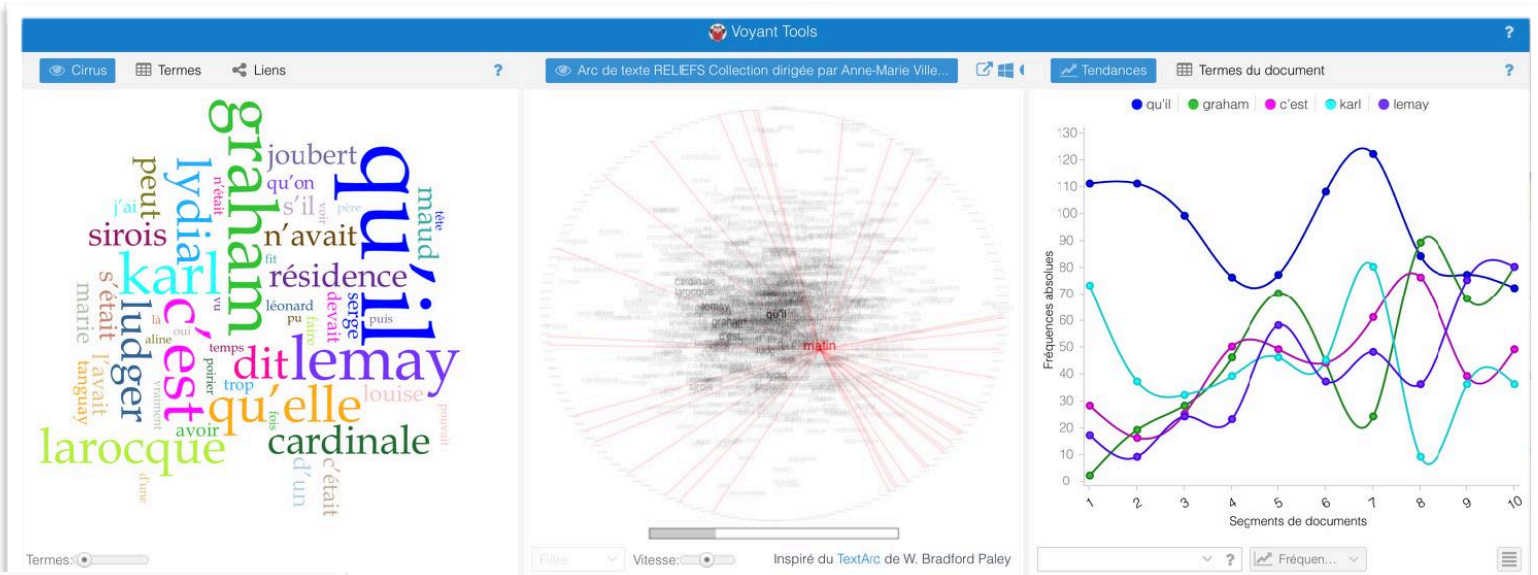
Voyant Tools

?

Cirrus | Termes | Liens | ?

qu'il
graham
lydia
karl
c'est
lemay
dit
qu'elle
larocque
cardinale
ludger
sirois
joubert
résidence
n'avait
s'il
qu'on
peut
maud
serge
louise
marie
s'était
l'avait
tanguay
avoir
d'un
c'était
trop
temps
aline
léonard
devait
faire
puis
pu
j'ai
n'était
tête
père
voir
fit
vu
là
oui
poirier
vraiment
fois
pouvait
d'une

Termes:

Arc de texte RELIEFS Collection dirigée par Anne-Marie Ville...

cardinale
qu'il
matin

Filtre
Vitesse:
Inspiré du TextArc de W. Bradford Paley

Tendances | Termes du document | ?

qu'il | graham | c'est | karl | lemay

Fréquences absolues

130
120
110
100
90
80
70
60
50
40
30
20
10
0

1 2 3 4 5 6 7 8 9 10

Segments de documents

?
Fréquen...